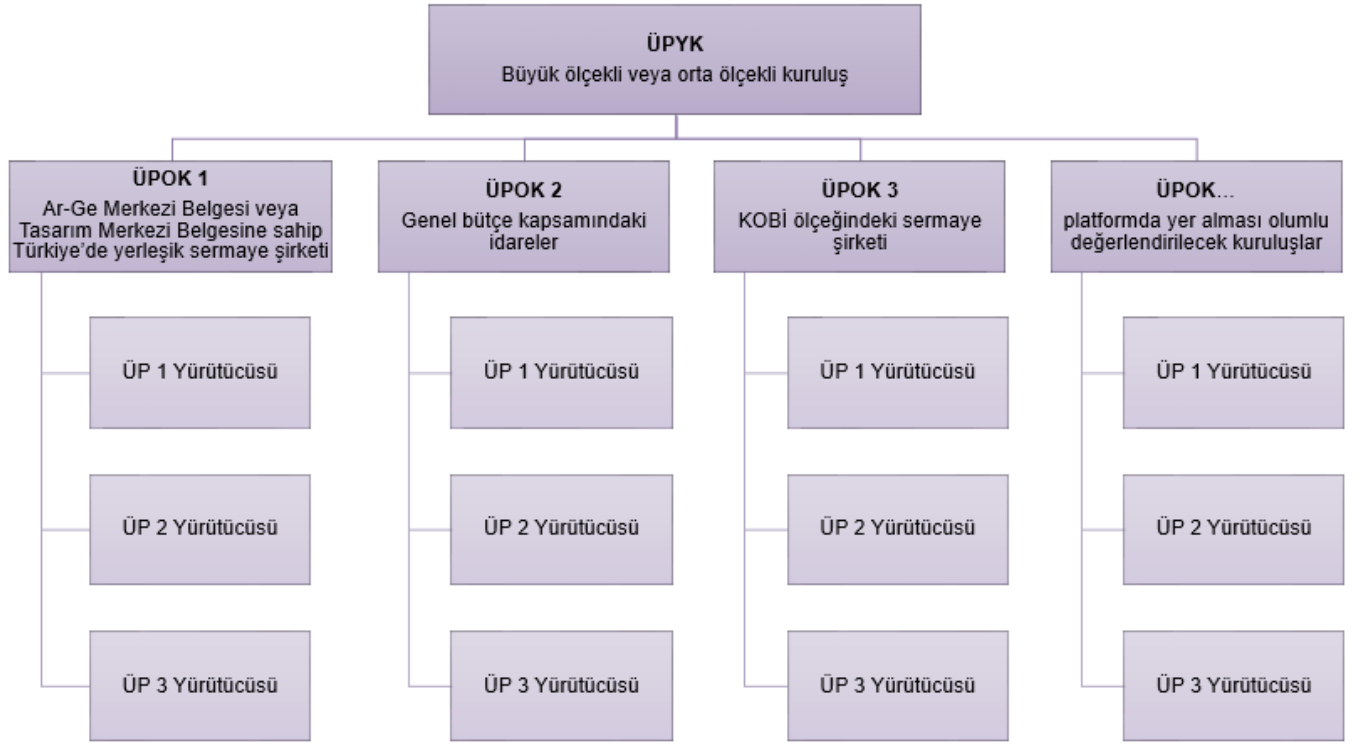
ÜPYK
Büyük ölçekli veya orta ölçekli kuruluş

ÜPOK 1
Ar-Ge Merkezi Belgesi veya Tasarım Merkezi Belgesine sahip Türkiye'de yerleşik sermaye şirketi

ÜP 1 Yürütücüsü

ÜP 2 Yürütücüsü

ÜP 3 Yürütücüsü

ÜPOK 2
Genel bütçe kapsamındaki idareler

ÜP 1 Yürütücüsü

ÜP 2 Yürütücüsü

ÜP 3 Yürütücüsü

ÜPOK 3
KOBİ ölçeğindeki sermaye şirketi

ÜP 1 Yürütücüsü

ÜP 2 Yürütücüsü

ÜP 3 Yürütücüsü

ÜPOK...
platformda yer alması olumlu değerlendirilecek kuruluşlar

ÜP 1 Yürütücüsü

ÜP 2 Yürütücüsü

ÜP 3 Yürütücüsü